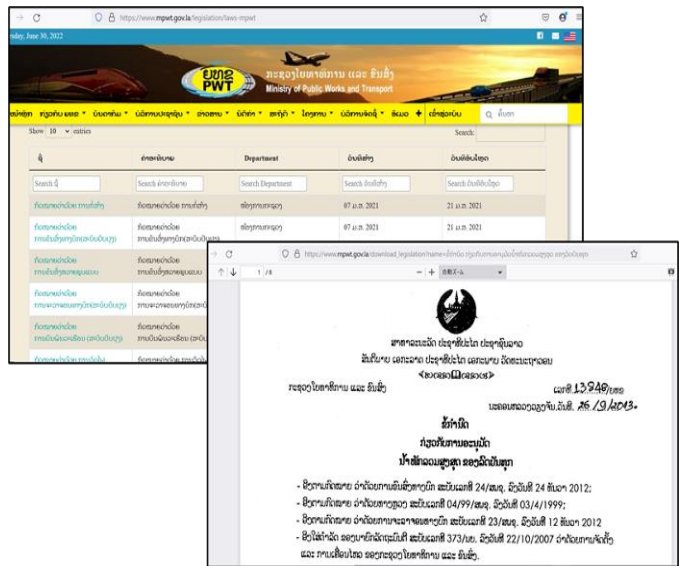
https://www.mpwt.gov.la/legislation/laws-mpwt

day, June 30, 2022

ຍທຂ PWT

ກະຊວງໂຍທາທິການ ແລະ ຂົນສົ່ງ
Ministry of Public Works and Transport

Show 10 entries

Search:

| ຊື່ | ຄຳອະທິບາຍ | Department | ວັນທີອອກ | ວັນທີຮັບໃຊ້ |
|---|---|---|---|---|
| Search ຊື່ | Search ຄຳອະທິບາຍ | Search Department | Search ວັນທີອອກ | Search ວັນທີຮັບໃຊ້ |
| ກົດໝາຍວ່າດ້ວຍ ການຂົນສົ່ງ | ກົດໝາຍວ່າດ້ວຍ ການຂົນສົ່ງ | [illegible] | 07 ມ.ກ. 2021 | 21 ມ.ກ. 2021 |
| ກົດໝາຍວ່າດ້ວຍ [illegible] | ກົດໝາຍວ່າດ້ວຍ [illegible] | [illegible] | 07 ມ.ກ. 2021 | 21 ມ.ກ. 2021 |
| ກົດໝາຍວ່າດ້ວຍ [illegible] | ກົດໝາຍວ່າດ້ວຍ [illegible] | | | |
| ກົດໝາຍວ່າດ້ວຍ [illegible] | ກົດໝາຍວ່າດ້ວຍ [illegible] | | | |
| ກົດໝາຍວ່າດ້ວຍ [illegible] | ກົດໝາຍວ່າດ້ວຍ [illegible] | | | |

https://www.mpwt.gov.la/download_legislation?name=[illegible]

1 / 8

ສາທາລະນະລັດ ປະຊາທິປະໄຕ ປະຊາຊົນລາວ
ສັນຕິພາບ ເອກະລາດ ປະຊາທິປະໄຕ ເອກະພາບ ວັດທະນະຖາວອນ
<<ໝວດໝວດ>>

ກະຊວງໂຍທາທິການ ແລະ ຂົນສົ່ງ

ເລກທີ 13949/ຍທຂ
ນະຄອນຫຼວງວຽງຈັນ,ວັນທີ 26/9/2013.

ຂໍ້ຕົກລົງ
ກ່ຽວກັບການຂະໜຸ້ນ
ນ້ຳໜັກລວມສູງສຸດ ຂອງລົດບັນທຸກ

- ອີງຕາມກົດໝາຍ ວ່າດ້ວຍການຂົນສົ່ງທາງບົກ ສະບັບເລກທີ 24/ສພຊ, ລົງວັນທີ 24 ທັນວາ 2012;
- ອີງຕາມກົດໝາຍ ວ່າດ້ວຍທາງຫຼວງ ສະບັບເລກທີ 04/99/ສພຊ, ລົງວັນທີ 03/4/1999;
- ອີງຕາມກົດໝາຍ ວ່າດ້ວຍການຈະລາຈອນທາງບົກ ສະບັບເລກທີ 23/ສພຊ, ລົງວັນທີ 12 ທັນວາ 2012
- ອີງໃສ່ດຳລັດ ຂອງນາຍົກລັດຖະມົນຕີ ສະບັບເລກທີ 373/ນຍ, ລົງວັນທີ 22/10/2007 ວ່າດ້ວຍການຈັດຕັ້ງ ແລະ ການເຄື່ອນໄຫວ ຂອງກະຊວງໂຍທາທິການ ແລະ ຂົນສົ່ງ.